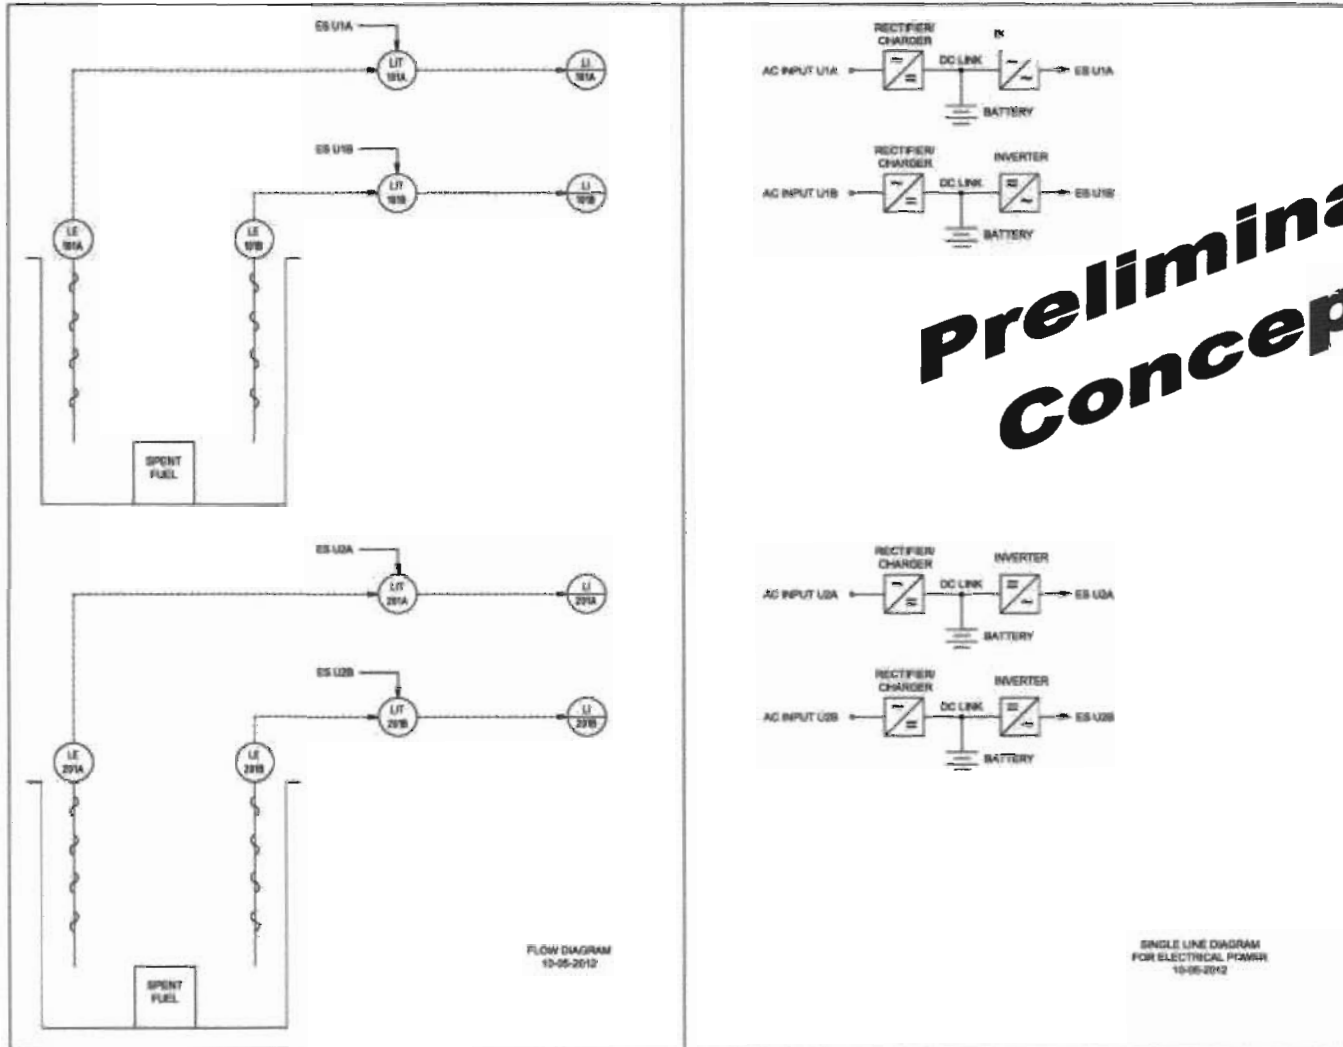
ES U1A

LIT 101A

LI 101A

ES U1B

LIT 101B

LI 101B

LE 101A

LE 101B

SPENT FUEL

ES U2A

LIT 201A

LI 201A

ES U2B

LIT 201B

LI 201B

LE 201A

LE 201B

SPENT FUEL

FLOW DIAGRAM
10-05-2012

RECTIFIER/ CHARGER

IN

AC INPUT U1A

DC LINK

ES U1A

BATTERY

RECTIFIER/ CHARGER

INVERTER

AC INPUT U1B

DC LINK

ES U1B

BATTERY

Prelimina
Concep

RECTIFIER/ CHARGER

INVERTER

AC INPUT U2A

DC LINK

ES U2A

BATTERY

RECTIFIER/ CHARGER

INVERTER

AC INPUT U2B

DC LINK

ES U2B

BATTERY

SINGLE LINE DIAGRAM
FOR ELECTRICAL POWER
10-05-2012